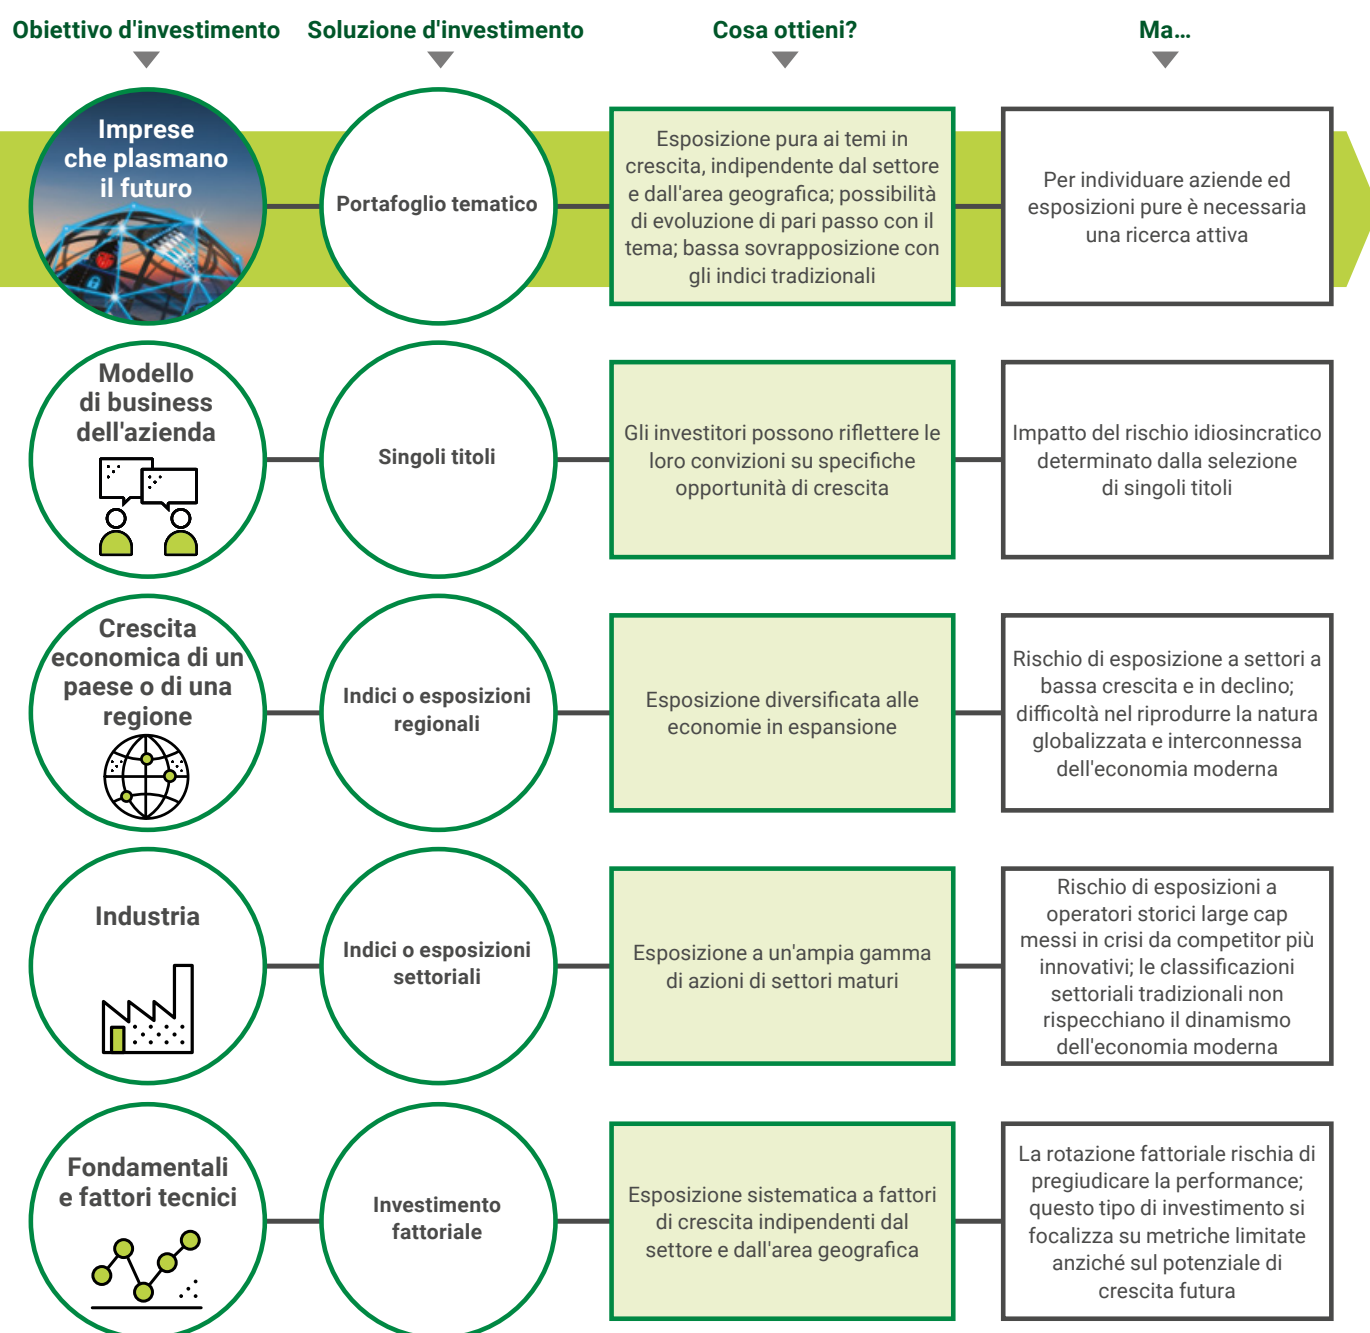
Obiettivo d'investimento

Soluzione d'investimento

Cosa ottieni?

Ma…

Imprese che plasmano il futuro

Portafoglio tematico

Esposizione pura ai temi in crescita, indipendente dal settore e dall'area geografica; possibilità di evoluzione di pari passo con il tema; bassa sovrapposizione con gli indici tradizionali

Per individuare aziende ed esposizioni pure è necessaria una ricerca attiva

Modello di business dell'azienda

Singoli titoli

Gli investitori possono riflettere le loro convizioni su specifiche opportunità di crescita

Impatto del rischio idiosincratico determinato dalla selezione di singoli titoli

Crescita economica di un paese o di una regione

Indici o esposizioni regionali

Esposizione diversificata alle economie in espansione

Rischio di esposizione a settori a bassa crescita e in declino; difficoltà nel riprodurre la natura globalizzata e interconnessa dell'economia moderna

Industria

Indici o esposizioni settoriali

Esposizione a un'ampia gamma di azioni di settori maturi

Rischio di esposizioni a operatori storici large cap messi in crisi da competitor più innovativi; le classificazioni settoriali tradizionali non rispecchiano il dinamismo dell'economia moderna

Fondamentali e fattori tecnici

Investimento fattoriale

Esposizione sistematica a fattori di crescita indipendenti dal settore e dall'area geografica

La rotazione fattoriale rischia di pregiudicare la performance; questo tipo di investimento si focalizza su metriche limitate anziché sul potenziale di crescita futura